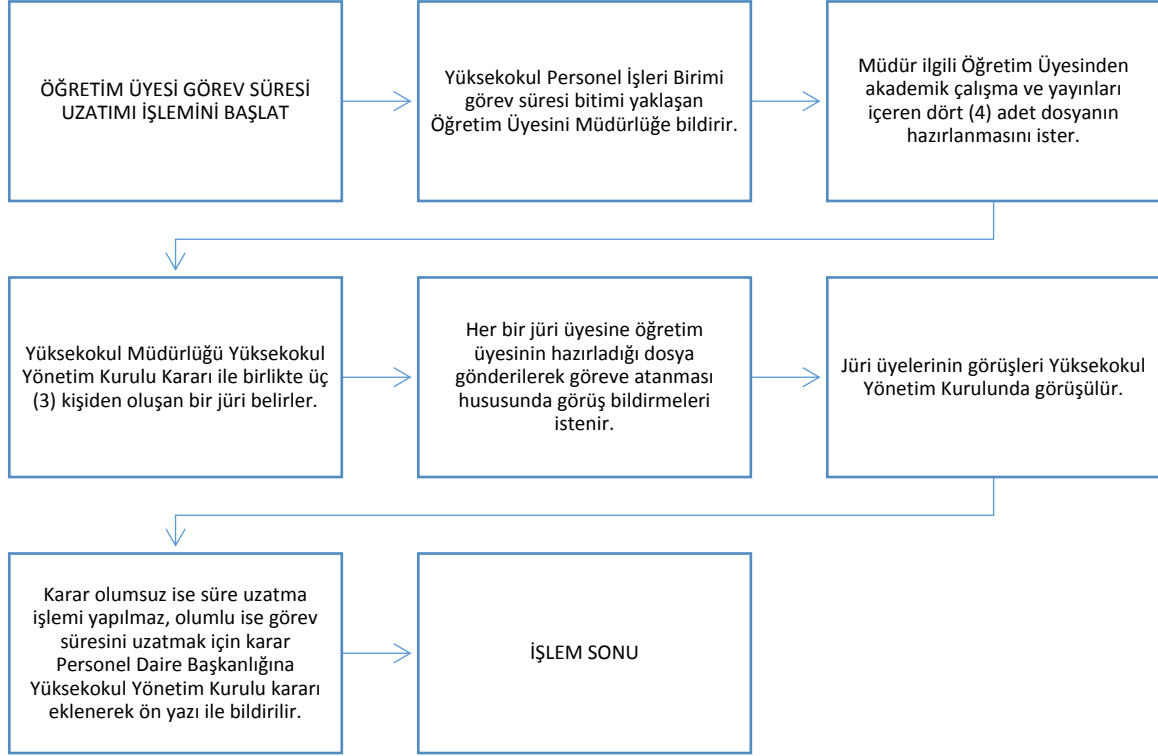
ÖĞRETİM ÜYESİ GÖREV SÜRESİ UZATIMI İŞLEMİNİ BAŞLAT

Yüksekokul Personel İşleri Birimi görev süresi bitimi yaklaşan Öğretim Üyesini Müdürlüğe bildirir.

Müdür ilgili Öğretim Üyesinden akademik çalışma ve yayınları içeren dört (4) adet dosyanın hazırlanmasını ister.

Yüksekokul Müdürlüğü Yüksekokul Yönetim Kurulu Kararı ile birlikte üç (3) kişiden oluşan bir jüri belirler.

Her bir jüri üyesine öğretim üyesinin hazırladığı dosya gönderilerek göreve atanması hususunda görüş bildirmeleri istenir.

Jüri üyelerinin görüşleri Yüksekokul Yönetim Kurulunda görüşülür.

Karar olumsuz ise süre uzatma işlemi yapılmaz, olumlu ise görev süresini uzatmak için karar Personel Daire Başkanlığına Yüksekokul Yönetim Kurulu kararı eklenerek ön yazı ile bildirilir.

İŞLEM SONU